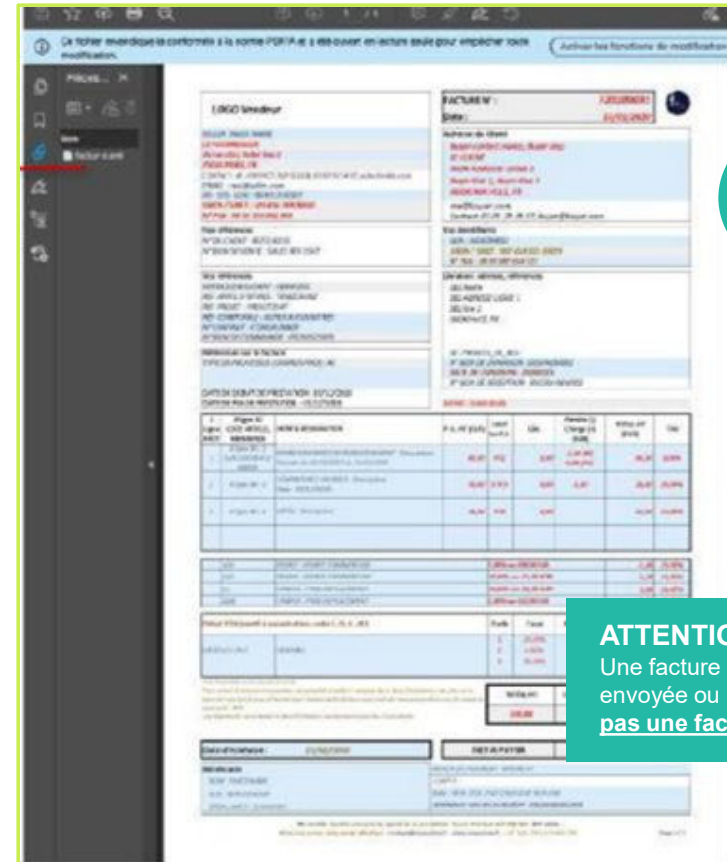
Ce fichier revendique la conformité à la norme PDF/A et a été ouvert en lecture seule pour empêcher toute modification.

Activer les fonctions de modification

Pièces

Nom

facture.xml

LOGO Vendeur

FACTURE N° :

Date :

Adresse de facturation

Vos identifiants

Nos références

Données : adresse, références

Référence sur la facture

DATE DE DÉBUT DE PRESTATION

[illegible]

Date d'échéance :

NET À PAYER

ATTENTI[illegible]
Une facture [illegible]
envoyée ou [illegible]
pas une fac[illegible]